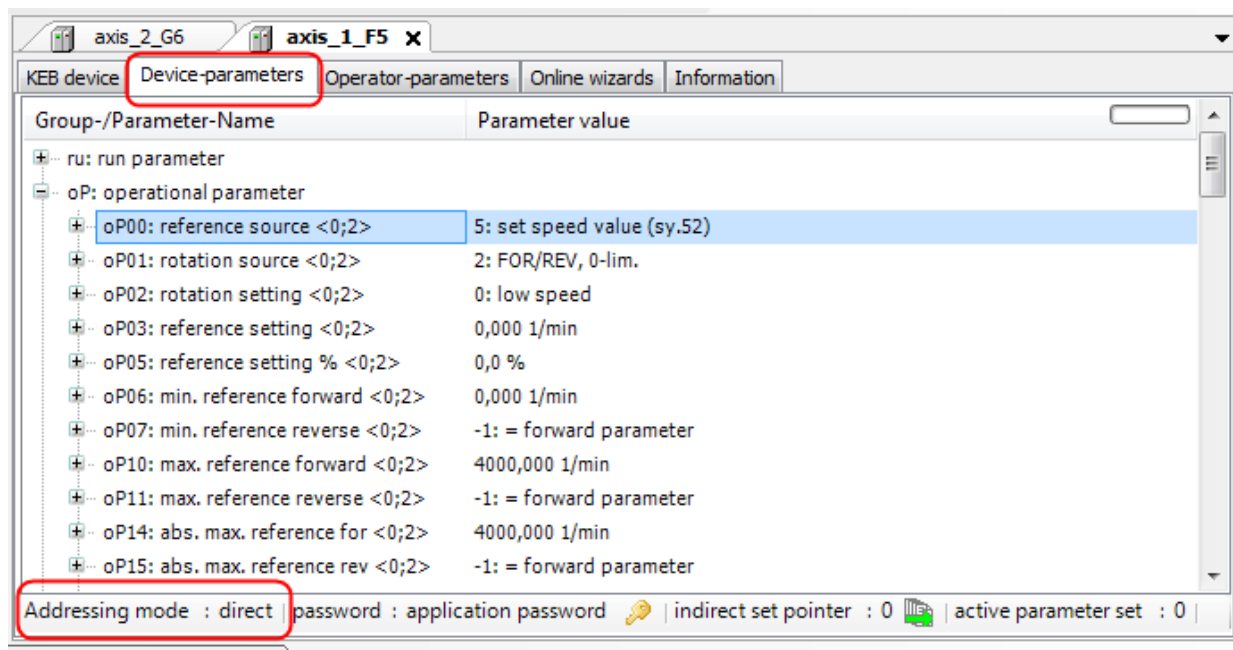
axis_2_G6 axis_1_F5 ✕

KEB device | Device-parameters | Operator-parameters | Online wizards | Information

| Group-/Parameter-Name | Parameter value |
|---|---|
| ru: run parameter | |
| oP: operational parameter | |
| oP00: reference source <0;2> | 5: set speed value (sy.52) |
| oP01: rotation source <0;2> | 2: FOR/REV, 0-lim. |
| oP02: rotation setting <0;2> | 0: low speed |
| oP03: reference setting <0;2> | 0,000 1/min |
| oP05: reference setting % <0;2> | 0,0 % |
| oP06: min. reference forward <0;2> | 0,000 1/min |
| oP07: min. reference reverse <0;2> | -1: = forward parameter |
| oP10: max. reference forward <0;2> | 4000,000 1/min |
| oP11: max. reference reverse <0;2> | -1: = forward parameter |
| oP14: abs. max. reference for <0;2> | 4000,000 1/min |
| oP15: abs. max. reference rev <0;2> | -1: = forward parameter |

Addressing mode : direct | password : application password | indirect set pointer : 0 | active parameter set : 0 |